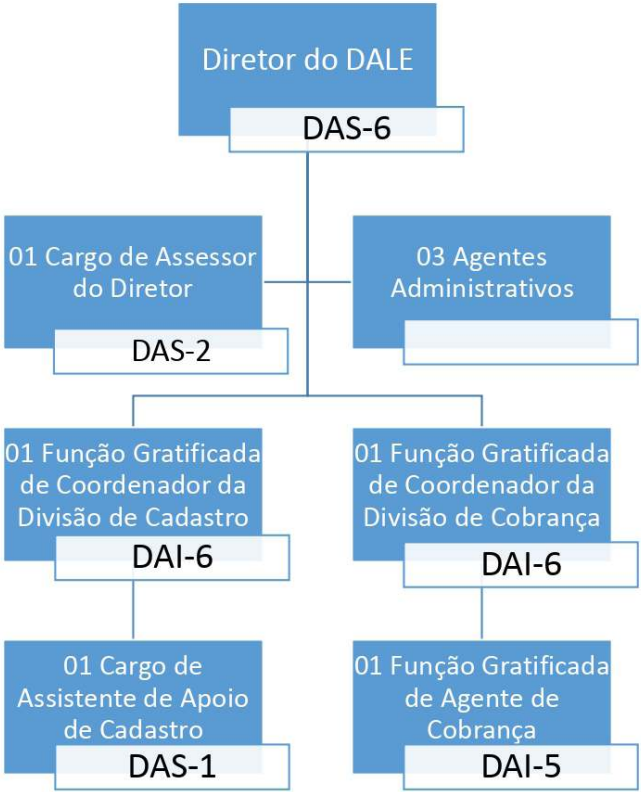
Diretor do DALE
DAS-6

01 Cargo de Assessor do Diretor
DAS-2

03 Agentes Administrativos

01 Função Gratificada de Coordenador da Divisão de Cadastro
DAI-6

01 Função Gratificada de Coordenador da Divisão de Cobrança
DAI-6

01 Cargo de Assistente de Apoio de Cadastro
DAS-1

01 Função Gratificada de Agente de Cobrança
DAI-5